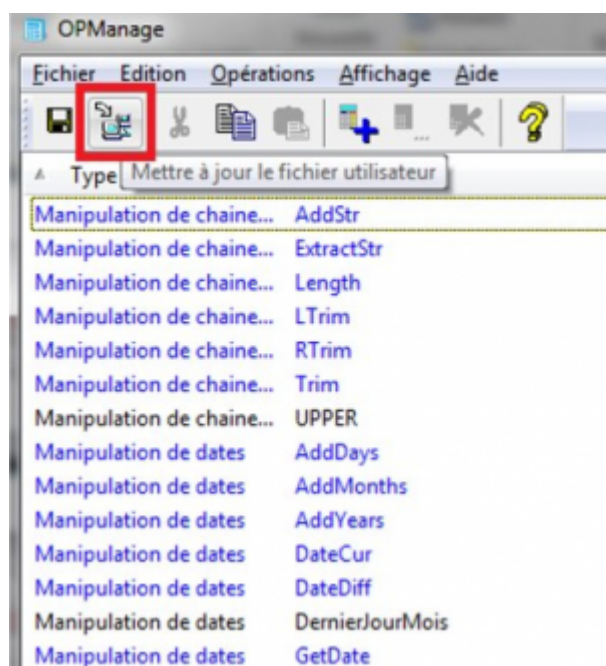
OPManage

Fichier Edition Opérations Affichage Aide

Type Mettre à jour le fichier utilisateur

| | |
|---|---|
| Manipulation de chaine... | AddStr |
| Manipulation de chaine... | ExtractStr |
| Manipulation de chaine... | Length |
| Manipulation de chaine... | LTrim |
| Manipulation de chaine... | RTrim |
| Manipulation de chaine... | Trim |
| Manipulation de chaine... | UPPER |
| Manipulation de dates | AddDays |
| Manipulation de dates | AddMonths |
| Manipulation de dates | AddYears |
| Manipulation de dates | DateCur |
| Manipulation de dates | DateDiff |
| Manipulation de dates | DernierJourMois |
| Manipulation de dates | GetDate |